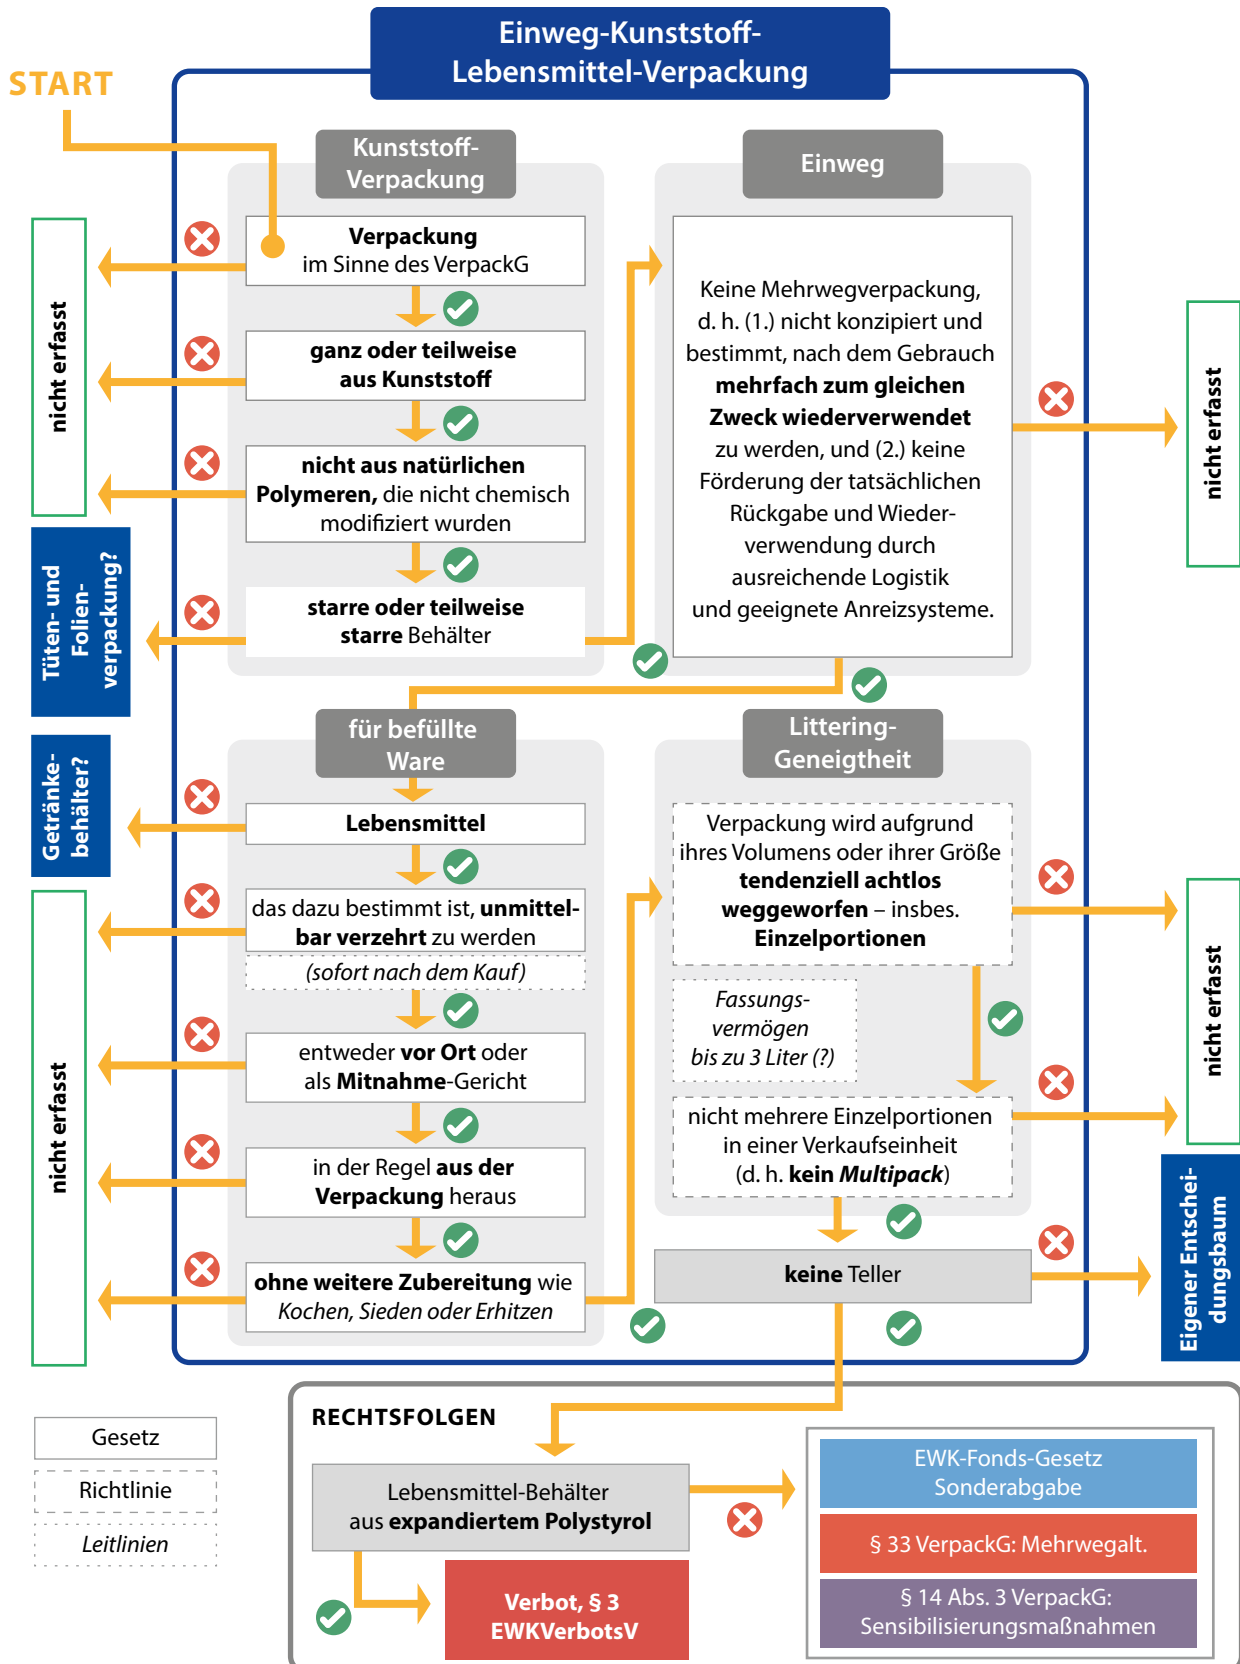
Einweg-Kunststoff-Lebensmittel-Verpackung

START

Kunststoff-Verpackung

**Verpackung** im Sinne des VerpackG

**ganz oder teilweise aus Kunststoff**

**nicht aus natürlichen Polymeren,** die nicht chemisch modifiziert wurden

**starre oder teilweise starre** Behälter

nicht erfasst

Tüten- und Folienverpackung?

Einweg

Keine Mehrwegverpackung, d. h. (1.) nicht konzipiert und bestimmt, nach dem Gebrauch **mehrfach zum gleichen Zweck wiederverwendet** zu werden, und (2.) keine Förderung der tatsächlichen Rückgabe und Wiederverwendung durch ausreichende Logistik und geeignete Anreizsysteme.

nicht erfasst

für befüllte Ware

**Lebensmittel**

das dazu bestimmt ist, **unmittelbar verzehrt** zu werden

(sofort nach dem Kauf)

entweder **vor Ort** oder als **Mitnahme**-Gericht

in der Regel **aus der Verpackung** heraus

**ohne weitere Zubereitung** wie Kochen, Sieden oder Erhitzen

Getränkebehälter?

nicht erfasst

Littering-Geneigtheit

Verpackung wird aufgrund ihres Volumens oder ihrer Größe **tendenziell achtlos weggeworfen** – insbes. **Einzelportionen**

Fassungsvermögen bis zu 3 Liter (?)

nicht mehrere Einzelportionen in einer Verkaufseinheit (d. h. **kein Multipack**)

**keine** Teller

nicht erfasst

Eigener Entscheidungsbaum

Gesetz

Richtlinie

Leitlinien

RECHTSFOLGEN

Lebensmittel-Behälter aus **expandiertem Polystyrol**

Verbot, § 3 EWKVerbotsV

EWK-Fonds-Gesetz Sonderabgabe

§ 33 VerpackG: Mehrwegalt.

§ 14 Abs. 3 VerpackG: Sensibilisierungsmaßnahmen